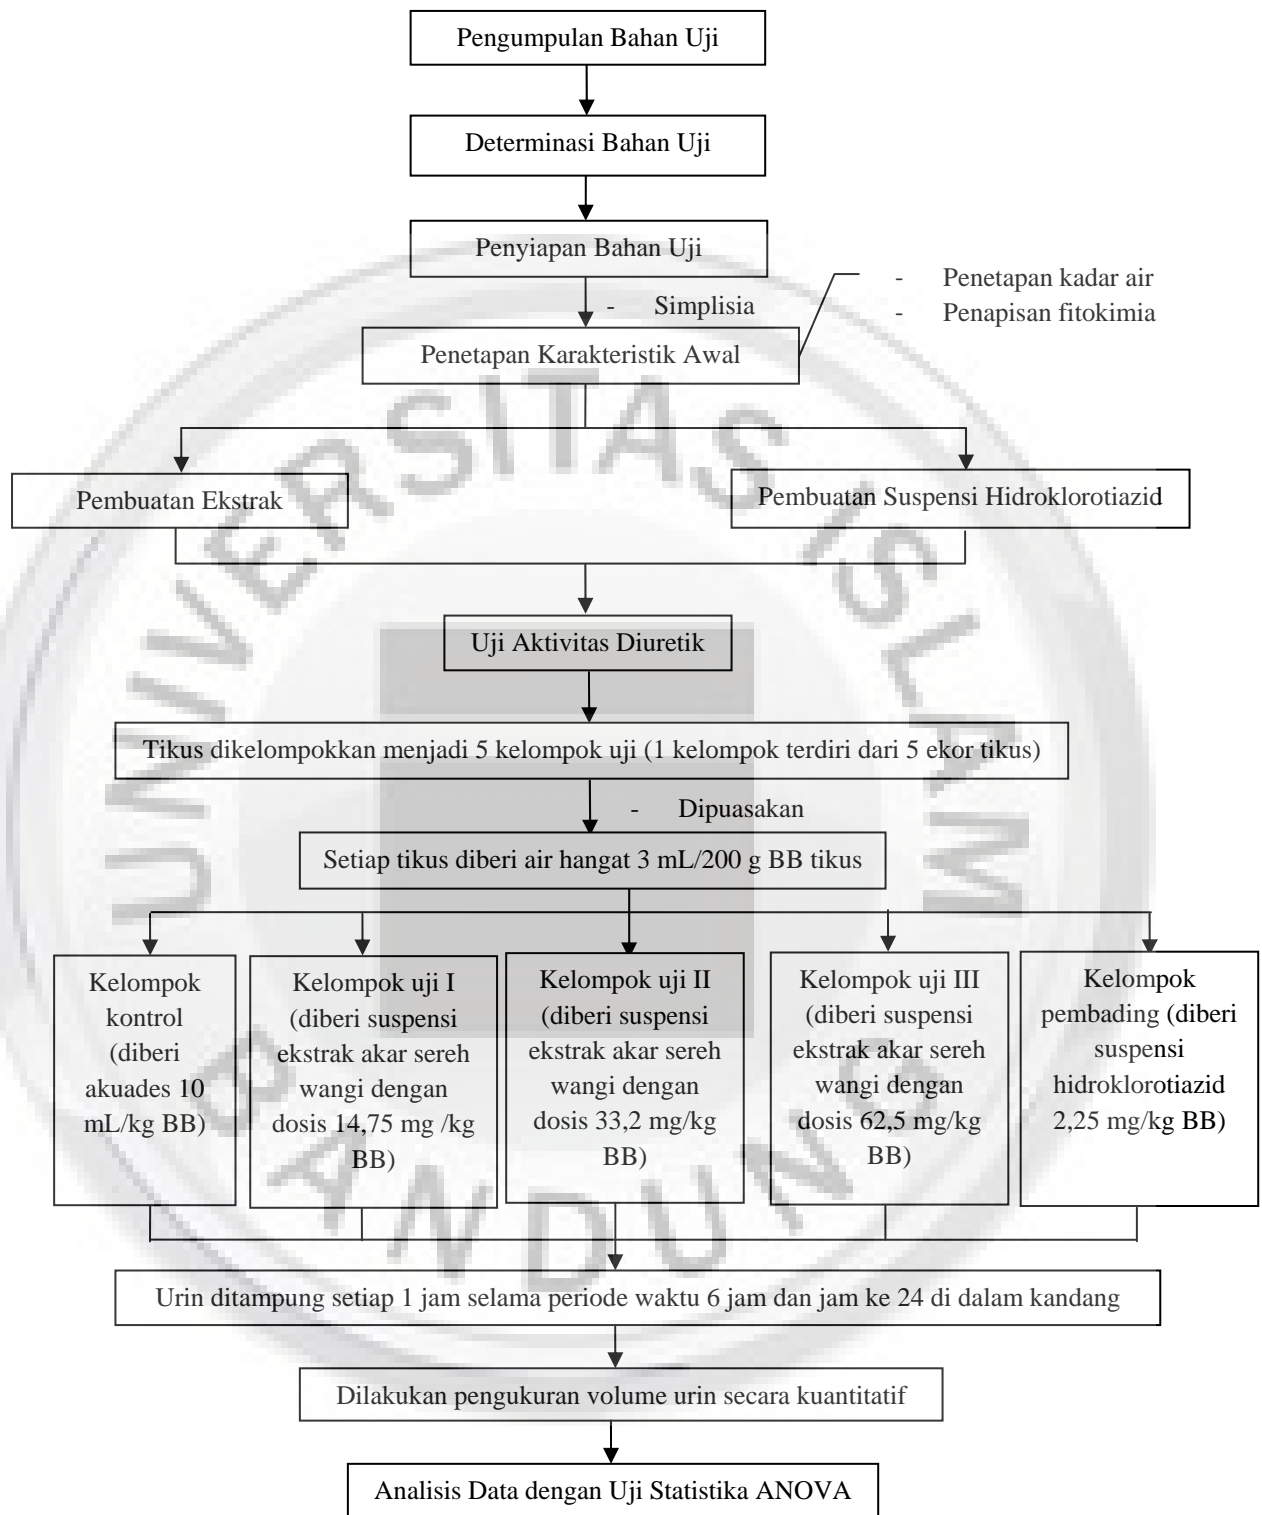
Pengumpulan Bahan Uji

Determinasi Bahan Uji

Penyiapan Bahan Uji

- Simplisia

- Penetapan kadar air
- Penapisan fitokimia

Penetapan Karakteristik Awal

Pembuatan Ekstrak

Pembuatan Suspensi Hidroklorotiazid

Uji Aktivitas Diuretik

Tikus dikelompokkan menjadi 5 kelompok uji (1 kelompok terdiri dari 5 ekor tikus)

- Dipuasakan

Setiap tikus diberi air hangat 3 mL/200 g BB tikus

Kelompok kontrol (diberi akuades 10 mL/kg BB)

Kelompok uji I (diberi suspensi ekstrak akar sereh wangi dengan dosis 14,75 mg /kg BB)

Kelompok uji II (diberi suspensi ekstrak akar sereh wangi dengan dosis 33,2 mg/kg BB)

Kelompok uji III (diberi suspensi ekstrak akar sereh wangi dengan dosis 62,5 mg/kg BB)

Kelompok pembading (diberi suspensi hidroklorotiazid 2,25 mg/kg BB)

Urin ditampung setiap 1 jam selama periode waktu 6 jam dan jam ke 24 di dalam kandang

Dilakukan pengukuran volume urin secara kuantitatif

Analisis Data dengan Uji Statistika ANOVA

UNIVERSITAS ISLAM BANDUNG